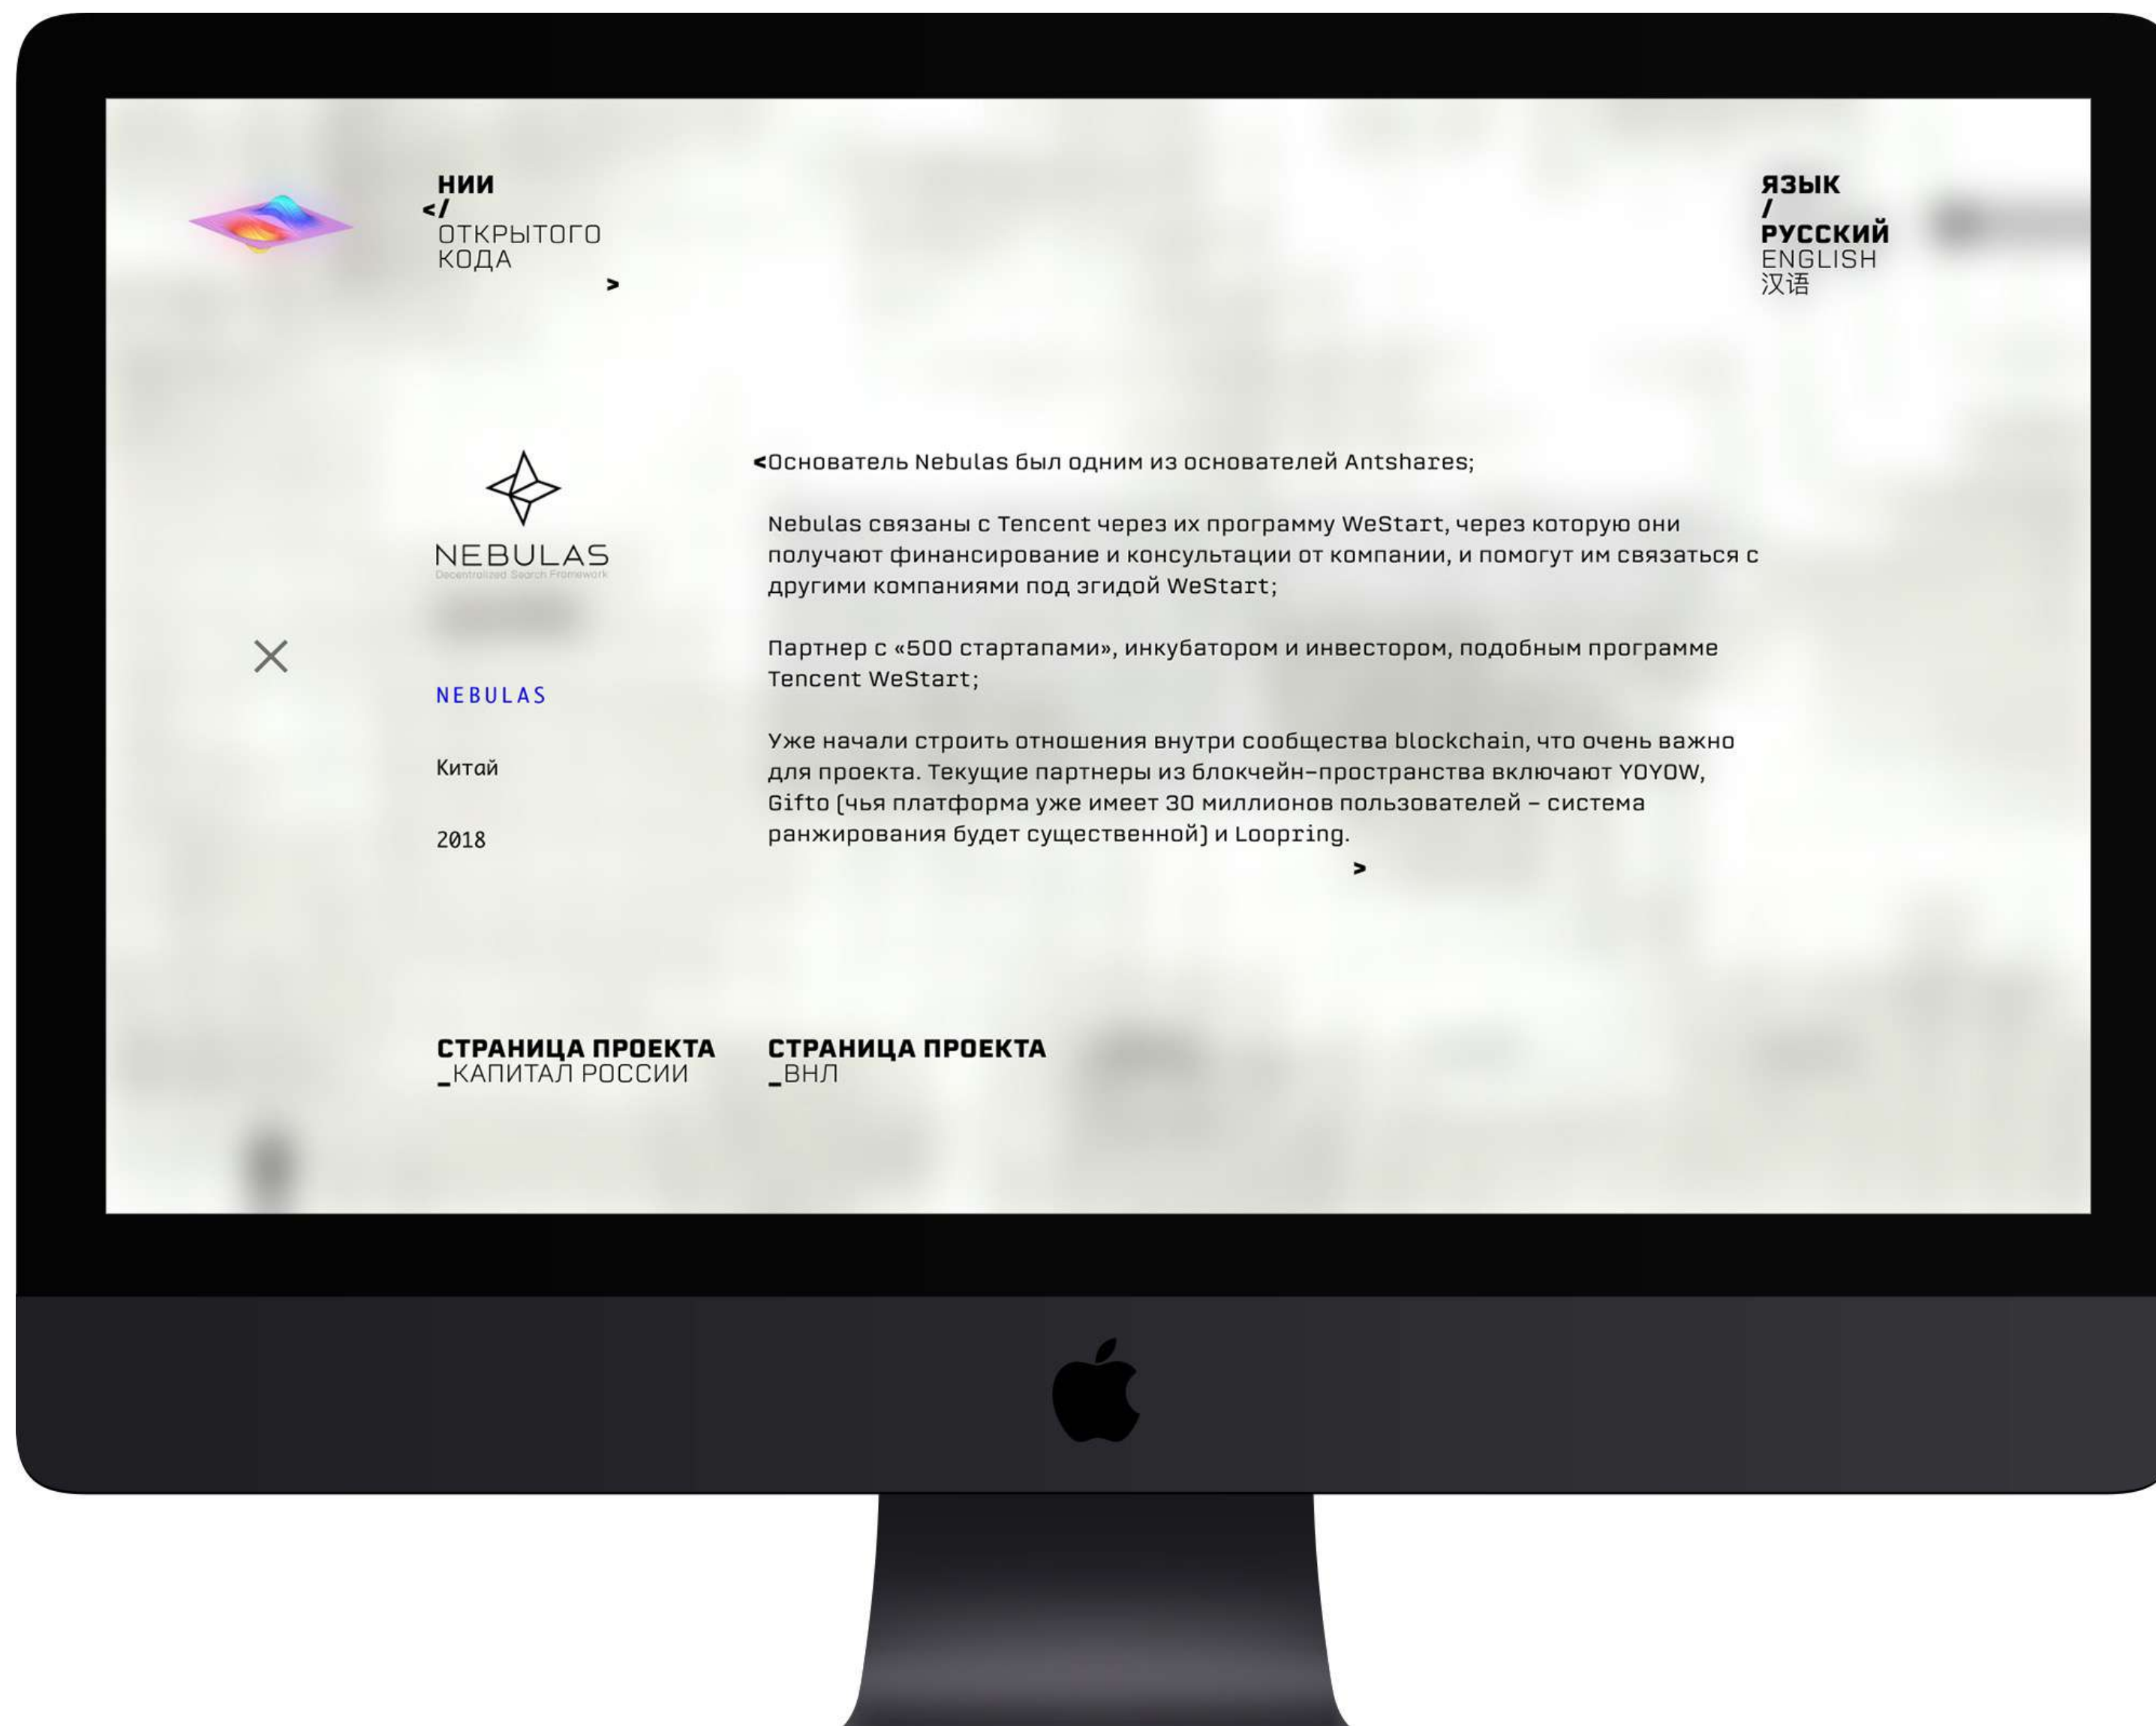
НИИ
</
ОТКРЫТОГО
КОДА
>

ЯЗЫК
/
РУССКИЙ
ENGLISH
汉语

NEBULAS
Decentralized Search Framework

NEBULAS

Китай

2018

<Основатель Nebulas был одним из основателей Antshares;

Nebulas связаны с Tencent через их программу WeStart, через которую они получают финансирование и консультации от компании, и помогут им связаться с другими компаниями под эгидой WeStart;

Партнер с «500 стартапами», инкубатором и инвестором, подобным программе Tencent WeStart;

Уже начали строить отношения внутри сообщества blockchain, что очень важно для проекта. Текущие партнеры из блокчейн-пространства включают YOYOW, Gifto (чья платформа уже имеет 30 миллионов пользователей – система ранжирования будет существенной) и Loopring.
>

СТРАНИЦА ПРОЕКТА
_КАПИТАЛ РОССИИ

СТРАНИЦА ПРОЕКТА
_ВНЛ